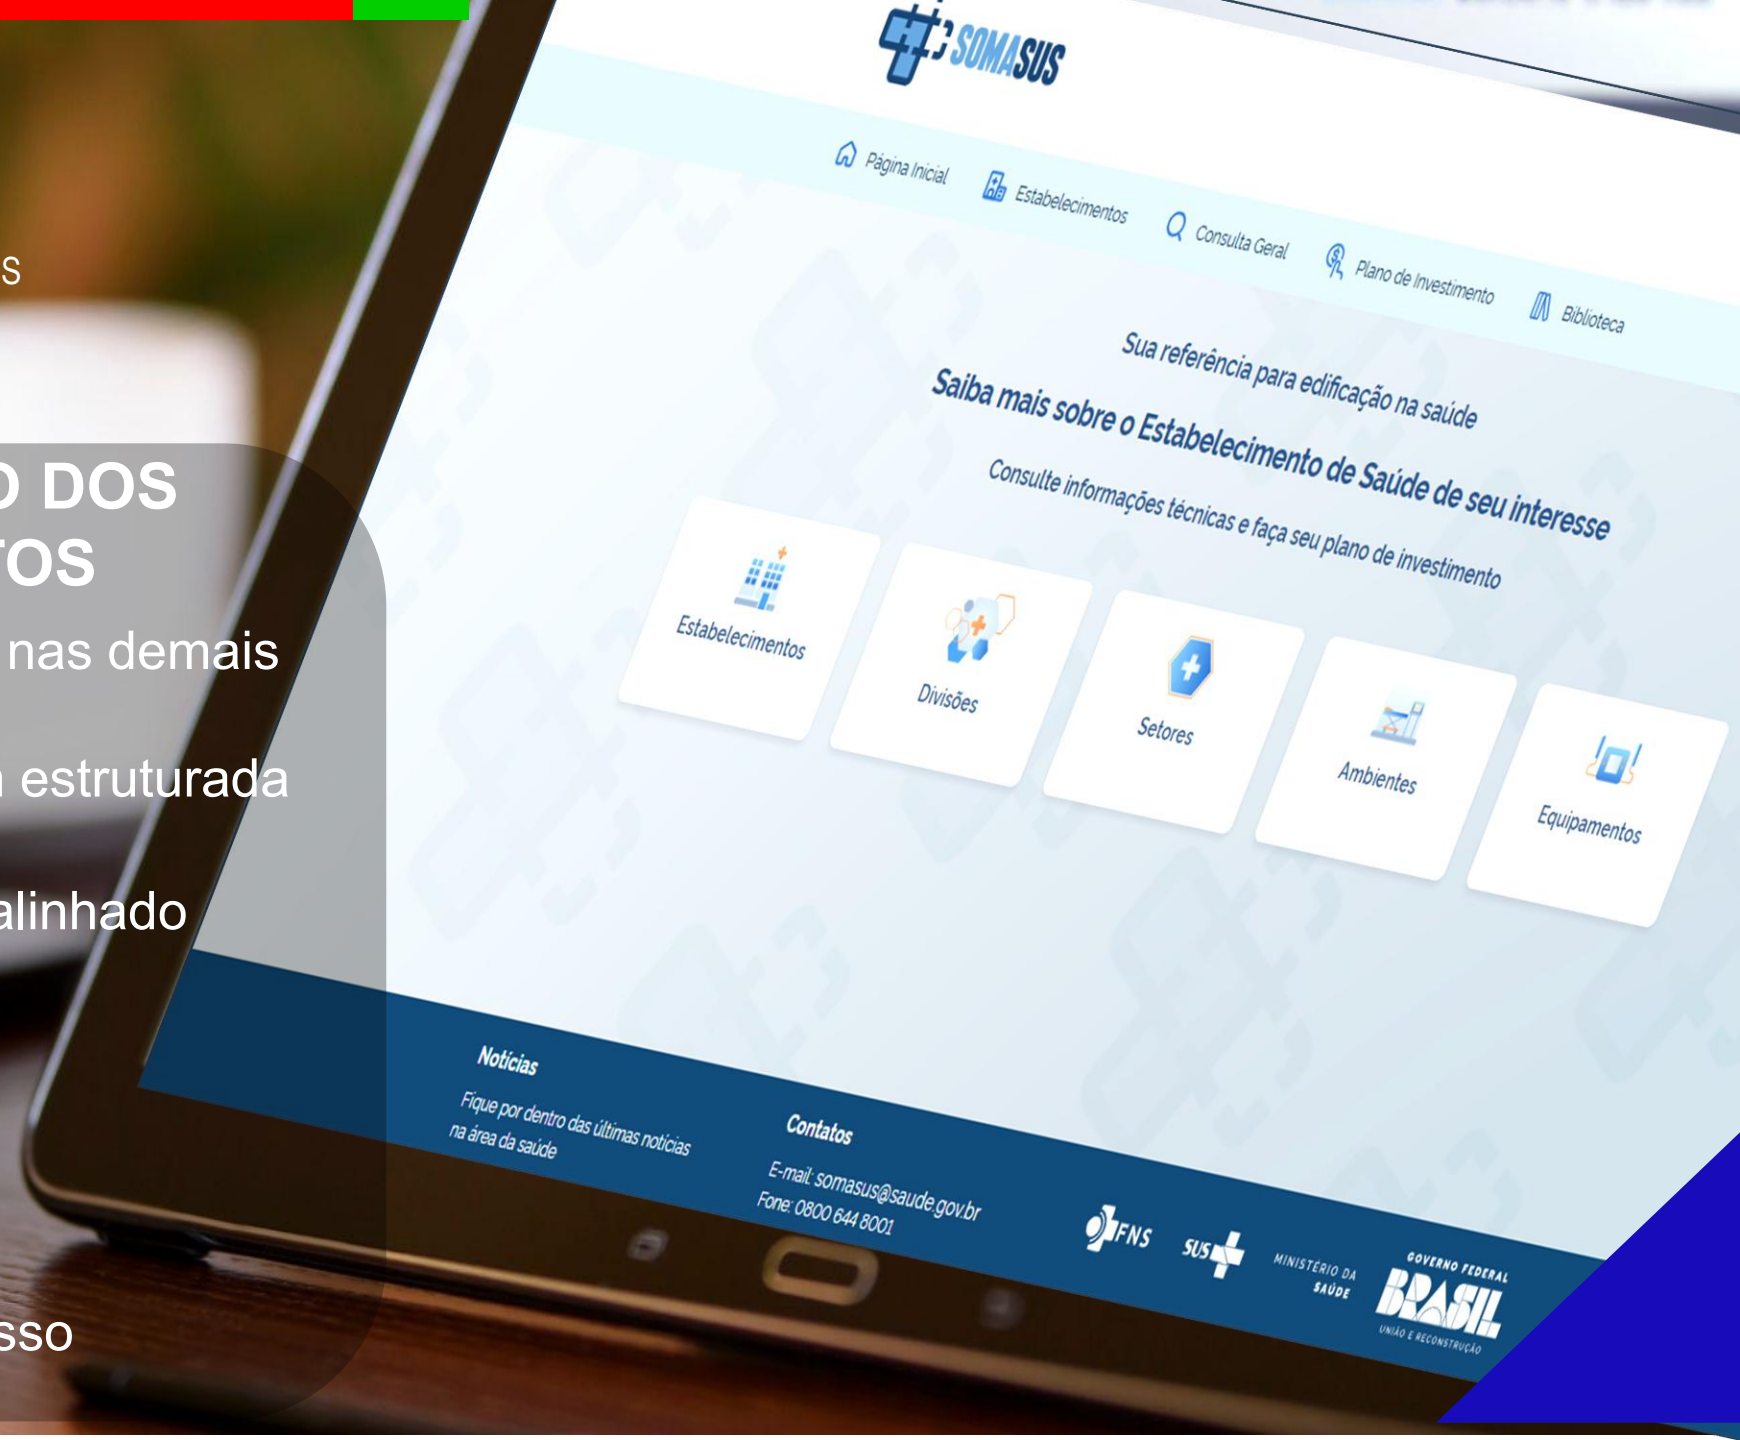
S

D DOS
TOS

nas demais

estruturada

alinhado

sso

SOMASUS

Página Inicial
Estabelecimentos
Consulta Geral
Plano de Investimento
Biblioteca

Sua referência para edificação na saúde

Saiba mais sobre o Estabelecimento de Saúde de seu interesse

Consulte informações técnicas e faça seu plano de investimento

Estabelecimentos

Divisões

Setores

Ambientes

Equipamentos

Notícias

Fique por dentro das últimas notícias na área da saúde

Contatos

E-mail: somasus@saude.gov.br
Fone: 0800 644 8001

FNS
SUS
MINISTÉRIO DA SAÚDE
GOVERNO FEDERAL
BRASIL
UNIÃO E RECONSTRUÇÃO